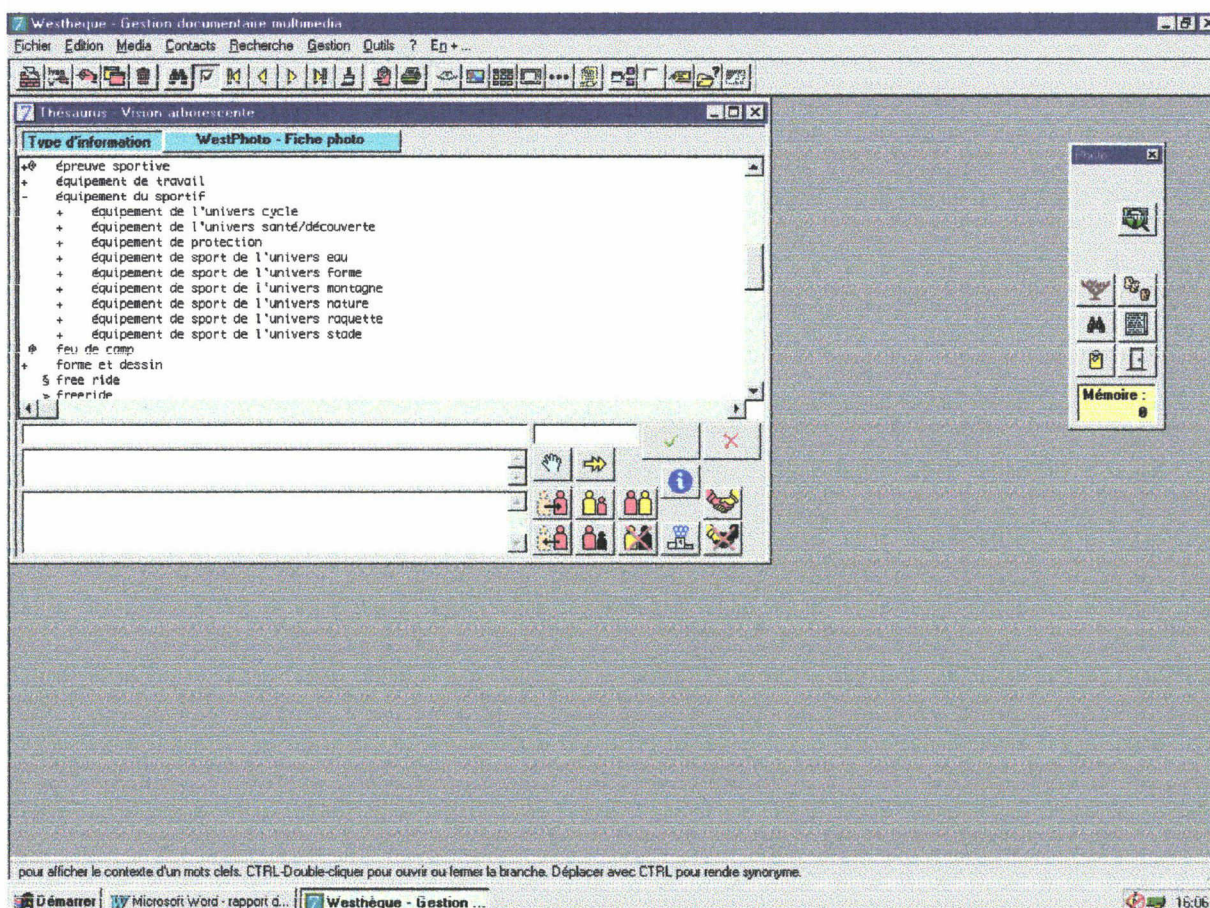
Westheque - Gestion documentaire multimedia

Fichier Edition Media Contacts Recherche Gestion Outils ? En+...

Thésaurus - Vision arborescente

Type d'information

WestPhoto - Fiche photo

+◊ épreuve sportive
+ équipement de travail
- équipement du sportif
+ équipement de l'univers cycle
+ équipement de l'univers santé/découverte
+ équipement de protection
+ équipement de sport de l'univers eau
+ équipement de sport de l'univers forme
+ équipement de sport de l'univers montagne
+ équipement de sport de l'univers nature
+ équipement de sport de l'univers raquette
+ équipement de sport de l'univers stade
◊ feu de camp
+ forme et dessin
§ free ride
> freeride

Photo

Mémoire :
0

pour afficher le contexte d'un mots clefs. CTRL-Double-cliquer pour ouvrir ou fermer la branche. Déplacer avec CTRL pour rendre synonyme.

Démarrer | Microsoft Word - rapport d... | Westhèque - Gestion ...

16:06